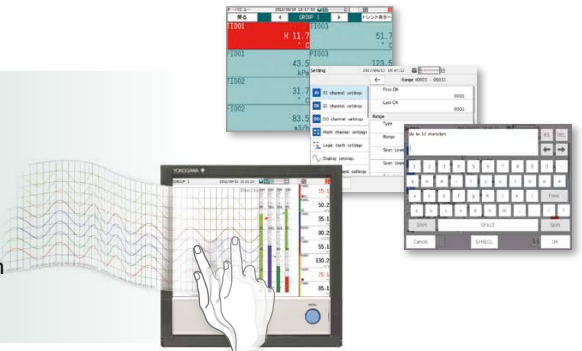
戻る
GROUP 1
トレンド表示
TI001
H 11.7
°C
TI003
51.7
°C
43.5
kPa
123.5
TI002
31.7
°C
83.5
m3/h
Setting
Range 0001 - 0001
AI channel settings
First-CH
0001
Last-CH
0001
DI channel settings
DO channel settings
Range
Type
Math channel settings
Range
Logic math settings
Span Lower
Display settings
Span Upper
Up to 32 characters
BS
DEL
Enter
Shift
SPACE
Shift
Cancel
SYMBOL
OK
YOKOGAWA
GROUP 1
15.1
50.2
35.1
50.2
55.1
130.2
75.1
35.1